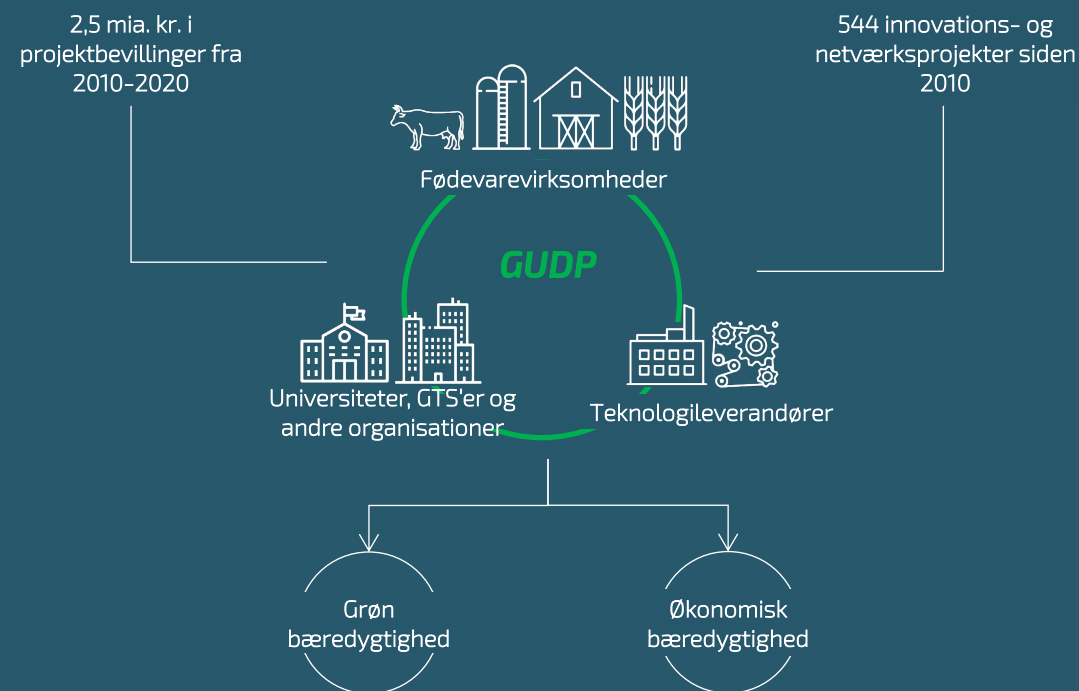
2,5 mia. kr. i projektbevillinger fra 2010-2020

544 innovations- og netværksprojekter siden 2010

Fødevarevirksomheder

GUDP

Universiteter, GTS'er og andre organisationer

Teknologileverandører

Grøn bæredygtighed

Økonomisk bæredygtighed